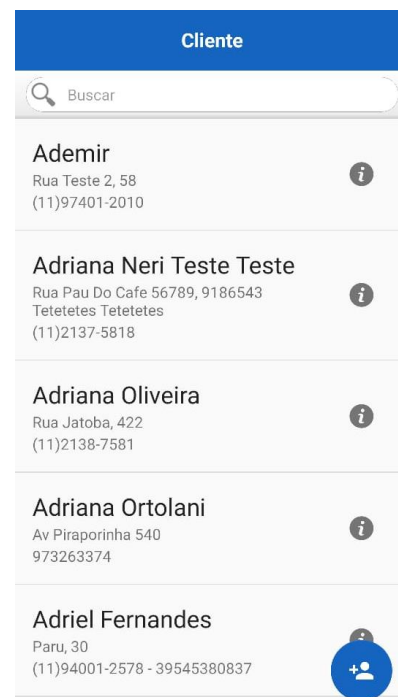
Cliente

Buscar

Ademir
Rua Teste 2, 58
(11)97401-2010

Adriana Neri Teste Teste
Rua Pau Do Cafe 56789, 9186543 Tetetetes Tetetetes
(11)2137-5818

Adriana Oliveira
Rua Jatoba, 422
(11)2138-7581

Adriana Ortolani
Av Piraporinha 540
973263374

Adriel Fernandes
Paru, 30
(11)94001-2578 - 39545380837